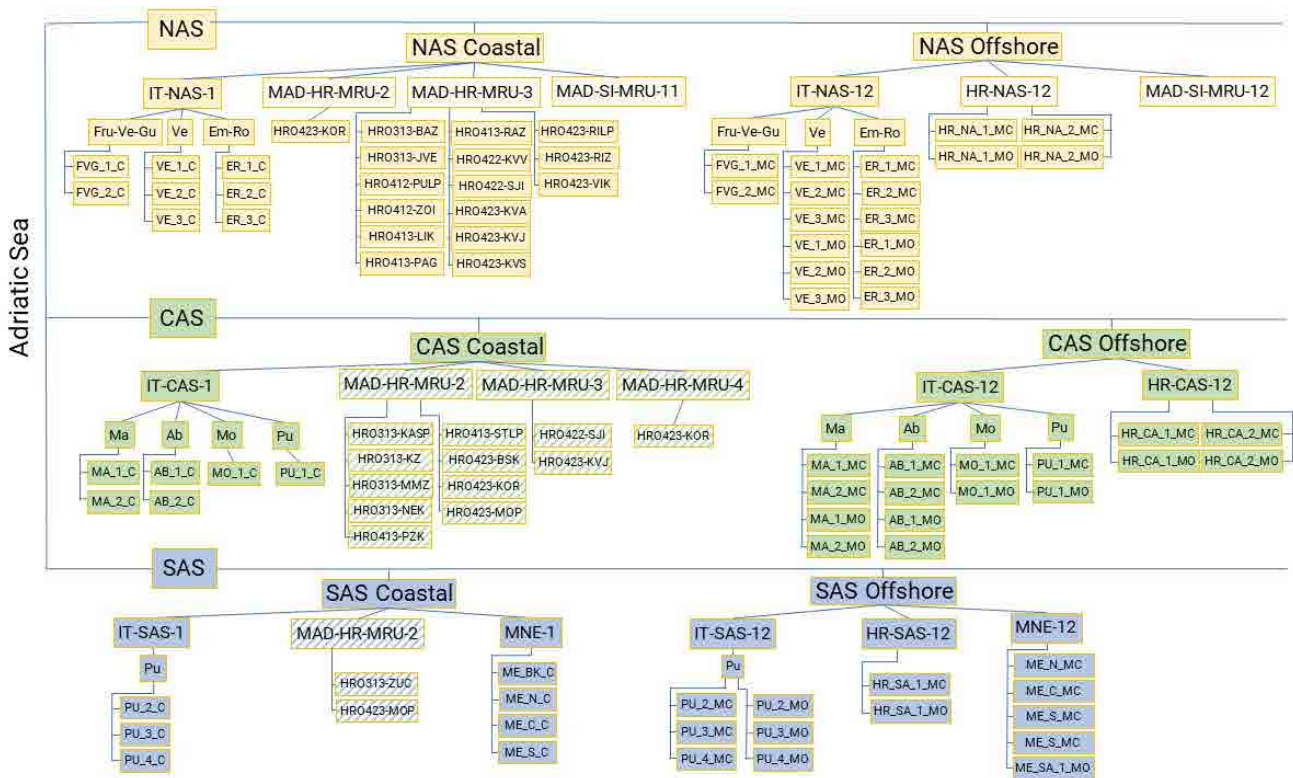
Adriatic Sea

NAS

NAS Coastal

IT-NAS-1

Fru-Ve-Gu
FVG_1_C
FVG_2_C

Ve
VE_1_C
VE_2_C
VE_3_C

Em-Ro
ER_1_C
ER_2_C
ER_3_C

MAD-HR-MRU-2
HR0423-KOR

MAD-HR-MRU-3
HR0313-BAZ
HR0313-JVE
HR0412-PULP
HR0412-ZOI
HR0413-LIK
HR0413-PAG
HR0413-RAZ
HR0422-KVV
HR0422-SJI
HR0423-KVA
HR0423-KVJ
HR0423-KVS
HR0423-RILP
HR0423-RIZ
HR0423-VIK

MAD-SI-MRU-11

NAS Offshore

IT-NAS-12

Fru-Ve-Gu
FVG_1_MC
FVG_2_MC

Ve
VE_1_MC
VE_2_MC
VE_3_MC
VE_1_MO
VE_2_MO
VE_3_MO

Em-Ro
ER_1_MC
ER_2_MC
ER_3_MC
ER_1_MO
ER_2_MO
ER_3_MO

HR-NAS-12
HR_NA_1_MC
HR_NA_2_MC
HR_NA_1_MO
HR_NA_2_MO

MAD-SI-MRU-12

CAS

CAS Coastal

IT-CAS-1

Ma
MA_1_C
MA_2_C

Ab
AB_1_C
AB_2_C

Mo
MO_1_C

Pu
PU_1_C

MAD-HR-MRU-2
HR0313-KASP
HR0313-KZ
HR0313-MMZ
HR0313-NEK
HR0413-PZK
HR0413-STLP
HR0423-BSK
HR0423-KOR
HR0423-MOP

MAD-HR-MRU-3
HR0422-SJI
HR0423-KVJ

MAD-HR-MRU-4
HR0423-KOR

CAS Offshore

IT-CAS-12

Ma
MA_1_MC
MA_2_MC
MA_1_MO
MA_2_MO

Ab
AB_1_MC
AB_2_MC
AB_1_MO
AB_2_MO

Mo
MO_1_MC
MO_1_MO

Pu
PU_1_MC
PU_1_MO

HR-CAS-12
HR_CA_1_MC
HR_CA_2_MC
HR_CA_1_MO
HR_CA_2_MO

SAS

SAS Coastal

IT-SAS-1

Pu
PU_2_C
PU_3_C
PU_4_C

MAD-HR-MRU-2
HR0313-ZUC
HR0423-MOP

MNE-1
ME_BK_C
ME_N_C
ME_C_C
ME_S_C

SAS Offshore

IT-SAS-12

Pu
PU_2_MC
PU_3_MC
PU_4_MC
PU_2_MO
PU_3_MO
PU_4_MO

HR-SAS-12
HR_SA_1_MC
HR_SA_1_MO

MNE-12
ME_N_MC
ME_C_MC
ME_S_MC
ME_S_MC
ME_SA_1_MO